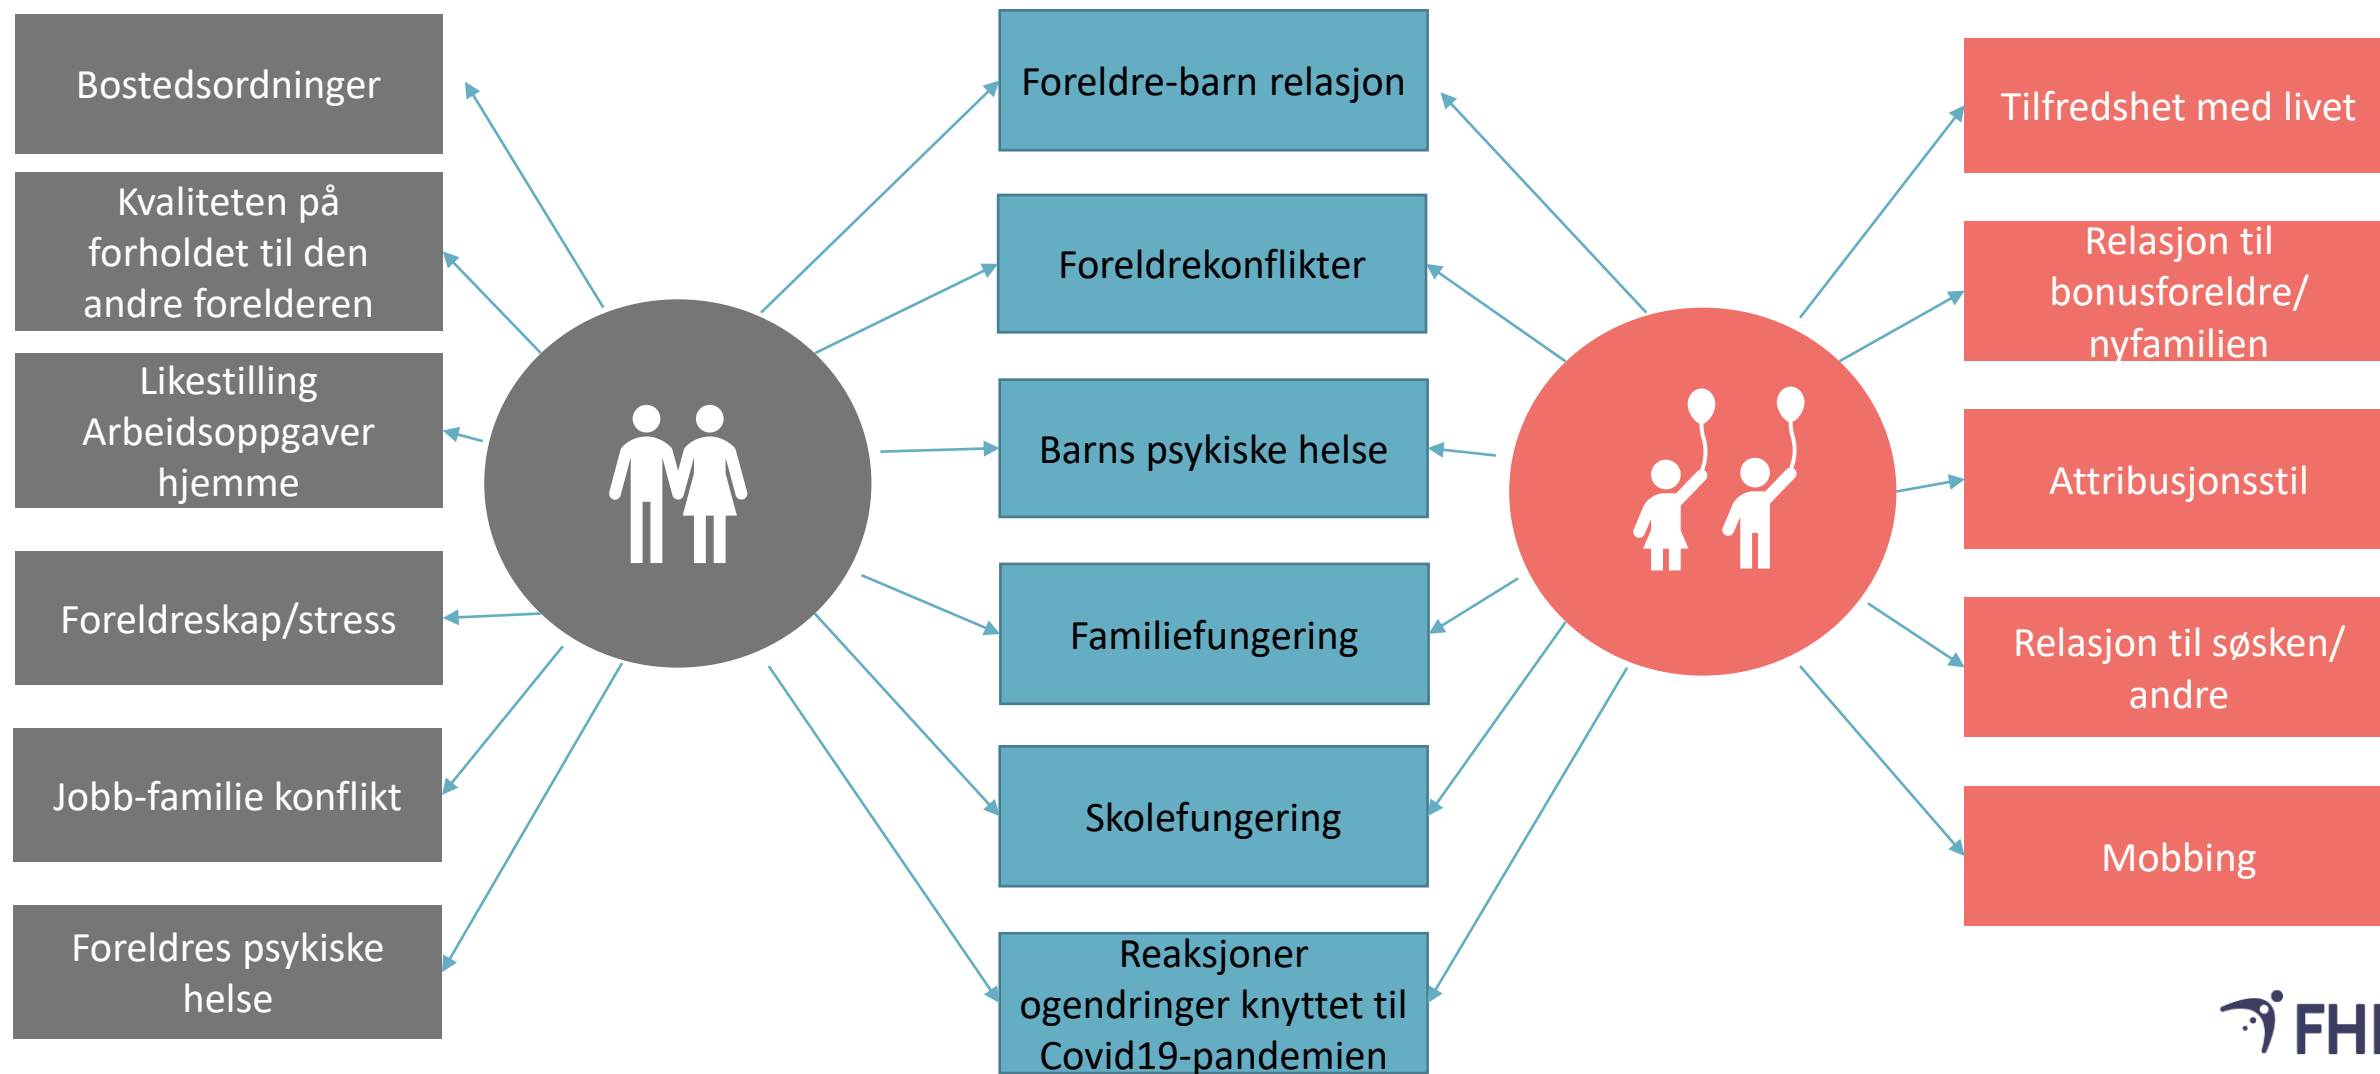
Bostedsordninger

Kvaliteten på forholdet til den andre forelderen

Likestilling Arbeidsoppgaver hjemme

Foreldreskap/stress

Jobb-familie konflikt

Foreldres psykiske helse

Foreldre-barn relasjon

Foreldrekonflikter

Barns psykiske helse

Familiefungering

Skolefungering

Reaksjoner ogendringer knyttet til Covid19-pandemien

Tilfredshet med livet

Relasjon til bonusforeldre/ nyfamilien

Attribusjonsstil

Relasjon til søsken/ andre

Mobbing

FHI